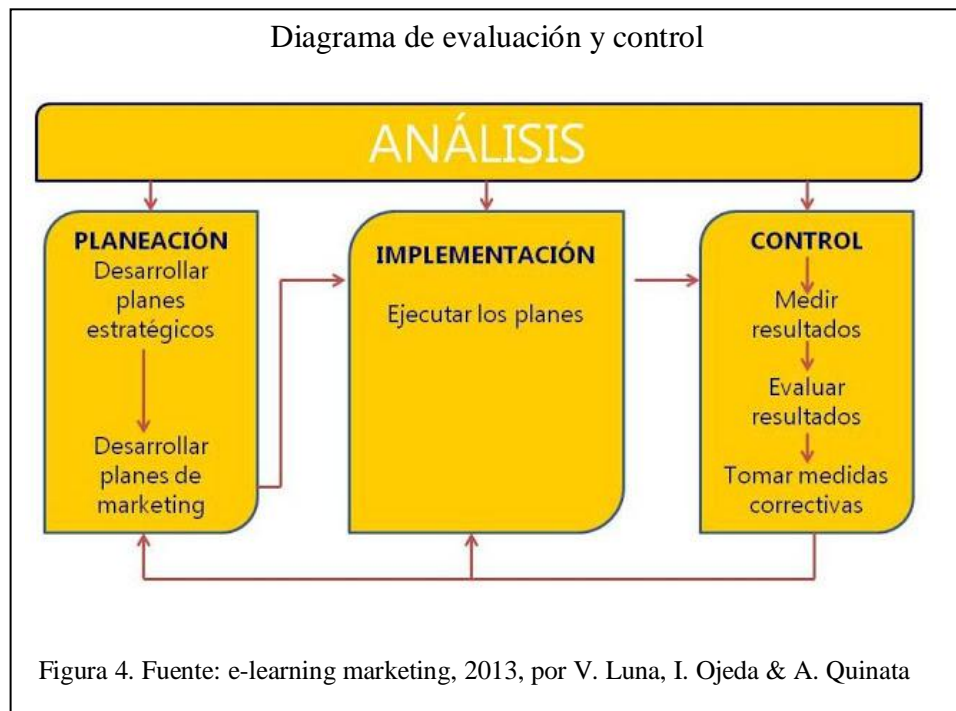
Diagrama de evaluación y control

ANÁLISIS

PLANEACIÓN
Desarrollar planes estratégicos
Desarrollar planes de marketing

IMPLEMENTACIÓN
Ejecutar los planes

CONTROL
Medir resultados
Evaluar resultados
Tomar medidas correctivas

Figura 4. Fuente: e-learning marketing, 2013, por V. Luna, I. Ojeda & A. Quinata